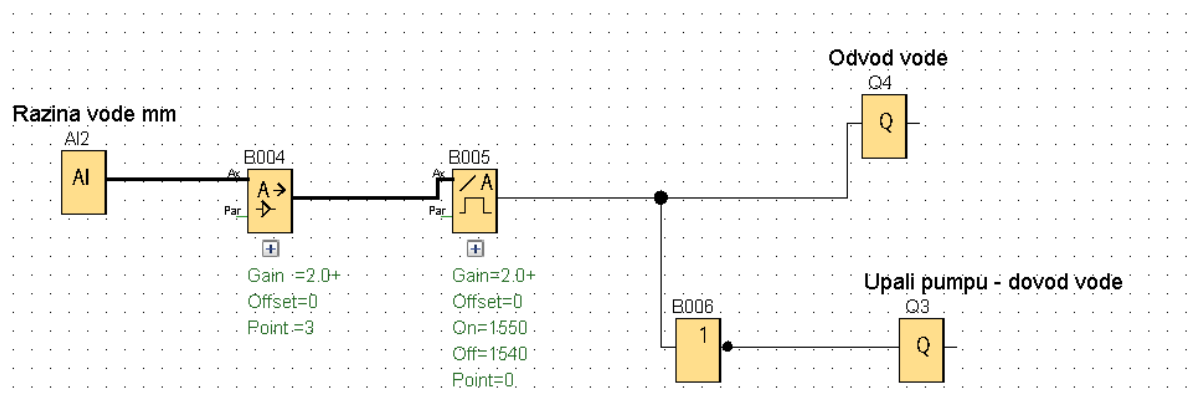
Odvod vode

Q4

Q

Razina vode mm

AI2

AI

B004

Ax

A→

Par

+

Gain :=2.0+

Offset=0

Point :=3

B005

Ax

A

Par

+

Gain=2.0+

Offset=0

On=1550

Off=1540

Point=0

Upali pumpu - dovod vode

B006

1

Q3

Q